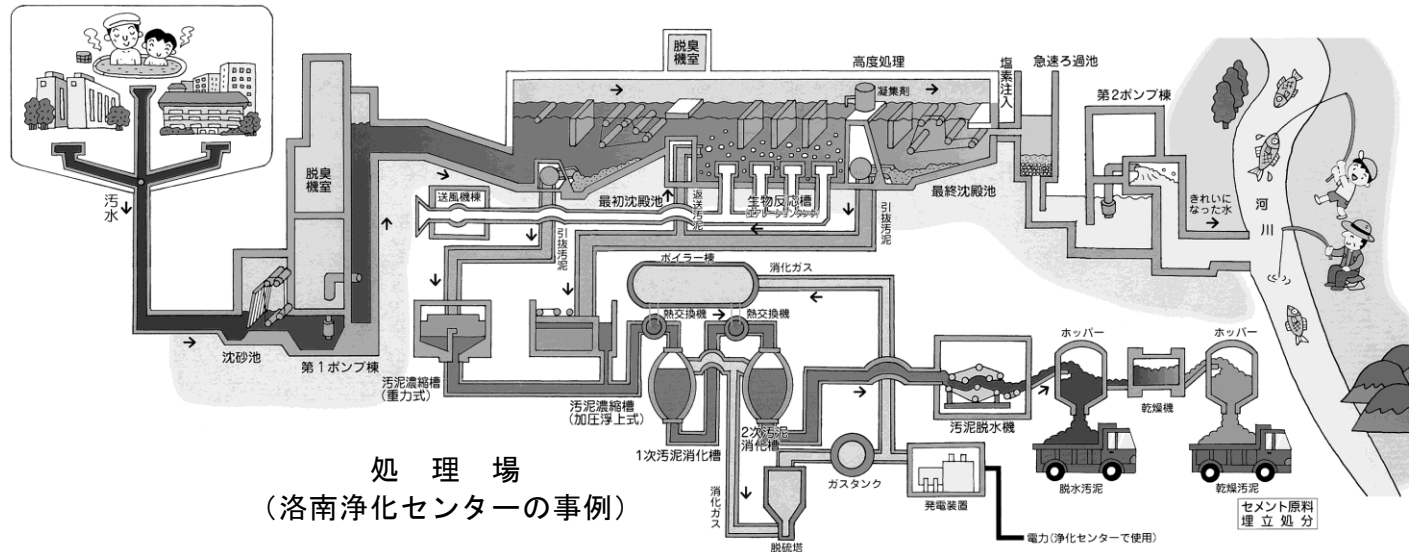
汚水

脱臭機室

沈砂池

第1ポンプ棟

脱臭機室

高度処理

凝集剤

塩素注入

急速ろ過池

第2ポンプ棟

きれいになった水

河川

送風機棟

最初沈殿池

返送汚泥

生物反応槽

最終沈殿池

引抜汚泥

引抜汚泥

ボイラー棟

消化ガス

熱交換機

熱交換機

汚泥濃縮槽（重力式）

汚泥濃縮槽（加圧浮上式）

1次汚泥消化槽

2次汚泥消化槽

消化ガス

脱硫塔

ガスタンク

発電装置

電力（浄化センターで使用）

汚泥脱水機

ホッパー

乾燥機

ホッパー

脱水汚泥

乾燥汚泥

セメント原料
埋立処分

処理場
（洛南浄化センターの事例）